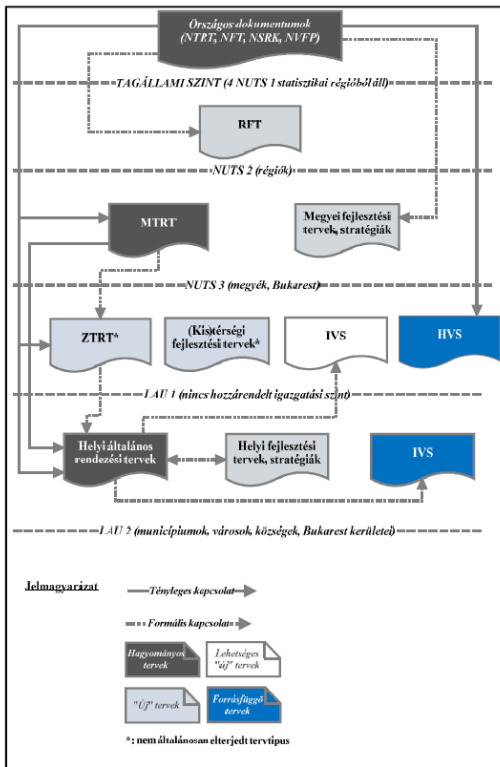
Országos dokumentumok (NTRT, NFT, NSRK, NVFP)

TAGÁLLAMI SZINT (4 NUTS 1 statisztikai régióból áll)

RFT

NUTS 2 (régiók)

MTRT

Megyei fejlesztési tervek, stratégiák

NUTS 3 (megyék, Bukarest)

ZTRT*

(Kis)térségi fejlesztési tervek*

IVS

HVS

LAU 1 (nincs hozzárendelt igazgatási szint)

Helyi általános rendezési tervek

Helyi fejlesztési tervek, stratégiák

IVS

LAU 2 (municípiumok, városok, községek, Bukarest kerületei)

Jelmagyarázat

Tényleges kapcsolat

Formális kapcsolat

Hagyományos tervek

Lehetséges "új" tervek

"Új" tervek

Forrásfüggő tervek

*: nem általánosan elterjedt terv típus